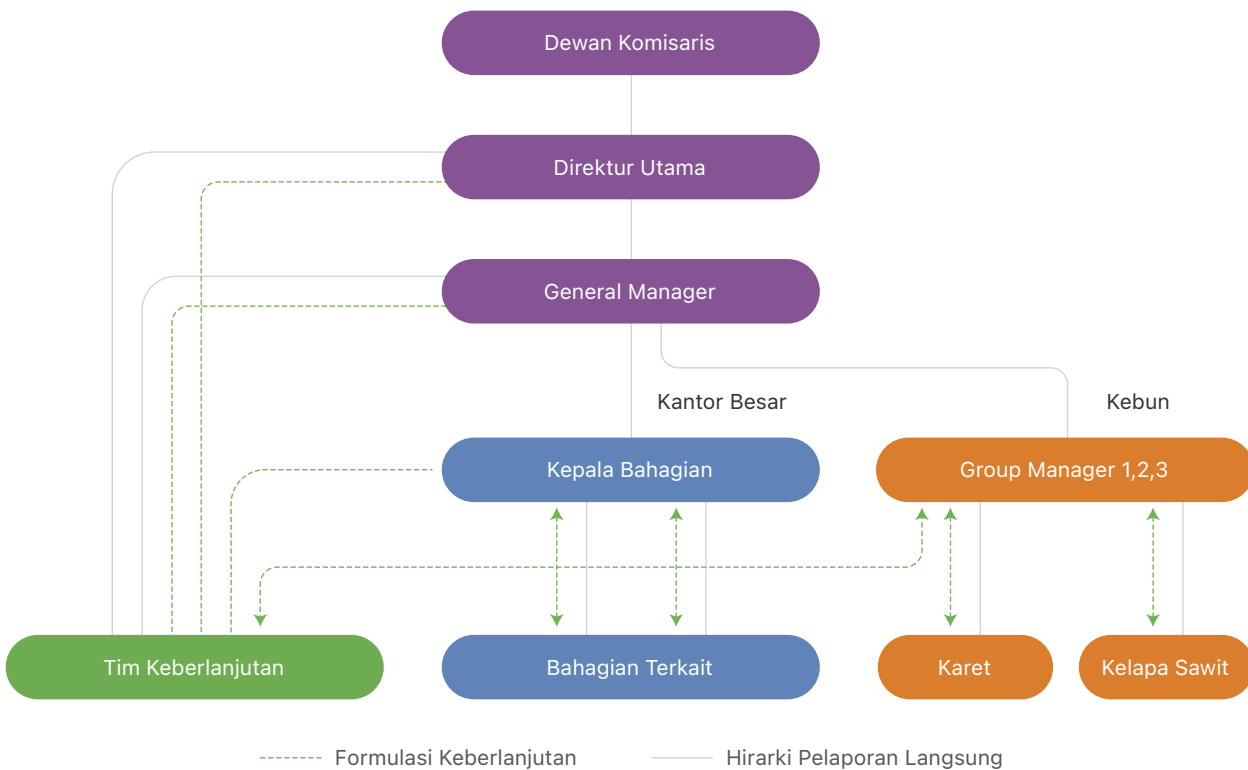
Dewan Komisaris

Direktur Utama

General Manager

Kantor Besar

Kebun

Kepala Bahagian

Group Manager 1,2,3

Tim Keberlanjutan

Bahagian Terkait

Karet

Kelapa Sawit

Formulasi Keberlanjutan

Hirarki Pelaporan Langsung